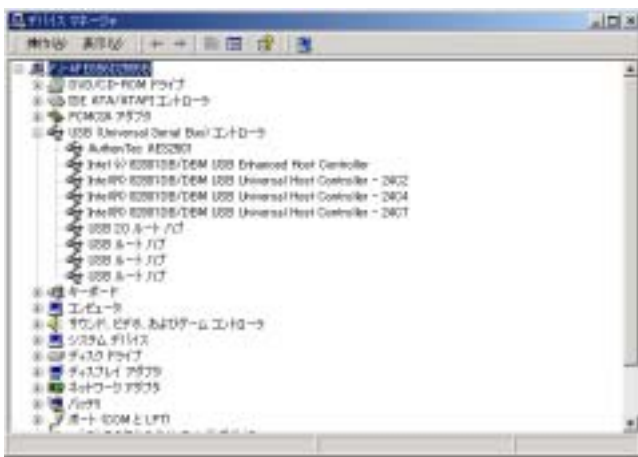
デバイス マネージャ

操作(A) 表示(V)

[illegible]
DVD/CD-ROM ドライブ
IDE ATA/ATAPI コントローラ
PCMCIA アダプタ
USB (Universal Serial Bus) コントローラ
AuthenTec AES2501
Intel(R) 82801DB/DBM USB Enhanced Host Controller
Intel(R) 82801DB/DBM USB Universal Host Controller - 24C2
Intel(R) 82801DB/DBM USB Universal Host Controller - 24C4
Intel(R) 82801DB/DBM USB Universal Host Controller - 24C7
USB 2.0 ルート ハブ
USB ルート ハブ
USB ルート ハブ
USB ルート ハブ
キーボード
コンピュータ
サウンド、ビデオ、およびゲーム コントローラ
システム デバイス
ディスク ドライブ
ディスプレイ アダプタ
ネットワーク アダプタ
バッテリ
ポート (COM と LPT)
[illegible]